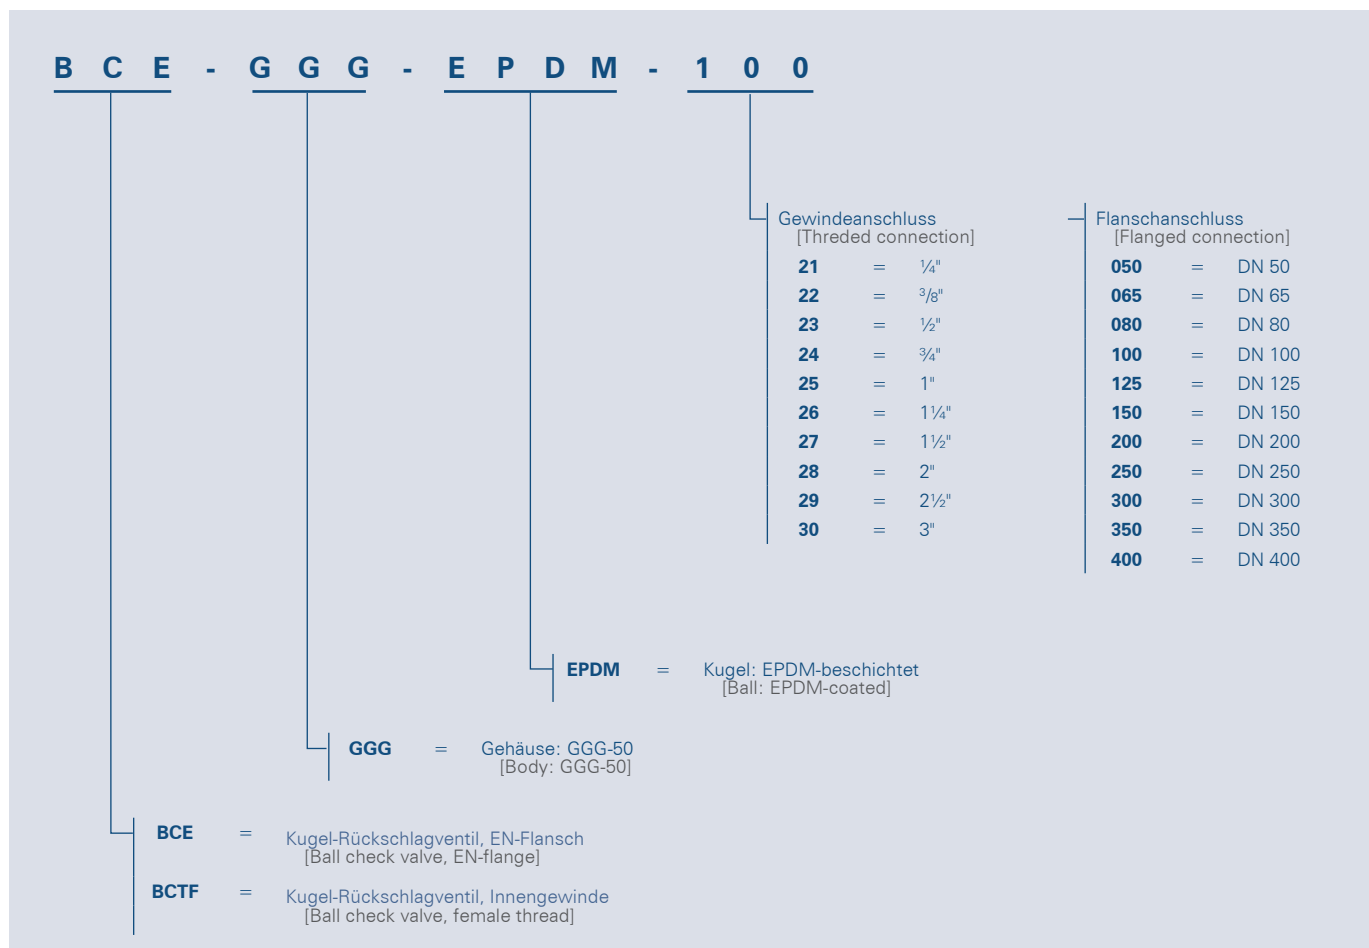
B C E - G G G - E P D M - 1 0 0

Gewindeanschluss
[Threded connection]

| | | |
|---|---|---|
| **21** | = | ¼" |
| **22** | = | ³/8" |
| **23** | = | ½" |
| **24** | = | ¾" |
| **25** | = | 1" |
| **26** | = | 1¼" |
| **27** | = | 1½" |
| **28** | = | 2" |
| **29** | = | 2½" |
| **30** | = | 3" |

Flanschanschluss
[Flanged connection]

| | | |
|---|---|---|
| **050** | = | DN 50 |
| **065** | = | DN 65 |
| **080** | = | DN 80 |
| **100** | = | DN 100 |
| **125** | = | DN 125 |
| **150** | = | DN 150 |
| **200** | = | DN 200 |
| **250** | = | DN 250 |
| **300** | = | DN 300 |
| **350** | = | DN 350 |
| **400** | = | DN 400 |

**EPDM** = Kugel: EPDM-beschichtet
[Ball: EPDM-coated]

**GGG** = Gehäuse: GGG-50
[Body: GGG-50]

**BCE** = Kugel-Rückschlagventil, EN-Flansch
[Ball check valve, EN-flange]

**BCTF** = Kugel-Rückschlagventil, Innengewinde
[Ball check valve, female thread]